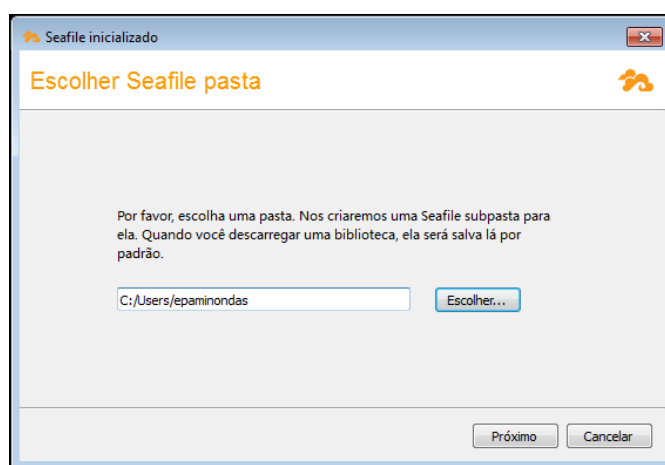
Seafile inicializado

Escolher Seafile pasta

Por favor, escolha uma pasta. Nos criaremos uma Seafile subpasta para ela. Quando você descarregar uma biblioteca, ela será salva lá por padrão.

C:/Users/epaminondas

Escolher...

Próximo

Cancelar